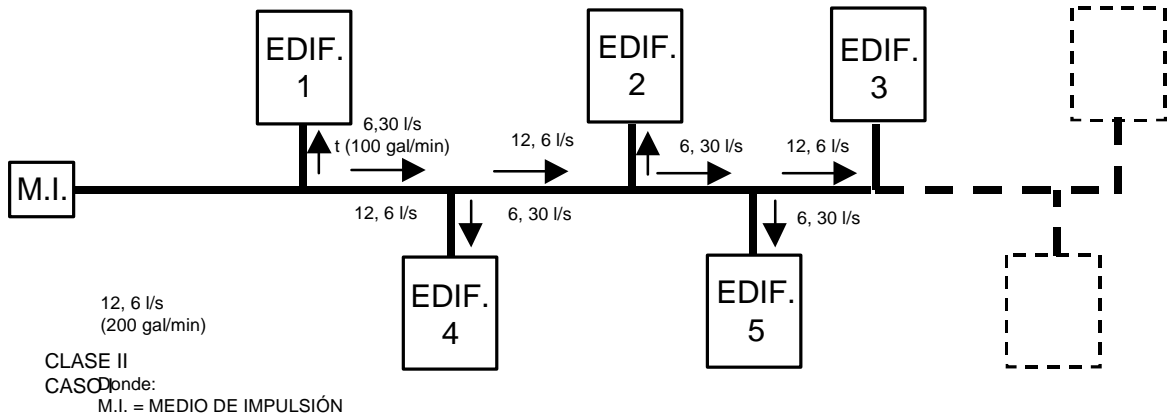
EDIF. 1

EDIF. 2

EDIF. 3

6,30 l/s
t (100 gal/min)

12, 6 l/s

6, 30 l/s

12, 6 l/s

M.I.

12, 6 l/s

6, 30 l/s

6, 30 l/s

EDIF. 4

EDIF. 5

12, 6 l/s
(200 gal/min)

CLASE II
CASO I

Donde:
M.I. = MEDIO DE IMPULSIÓN